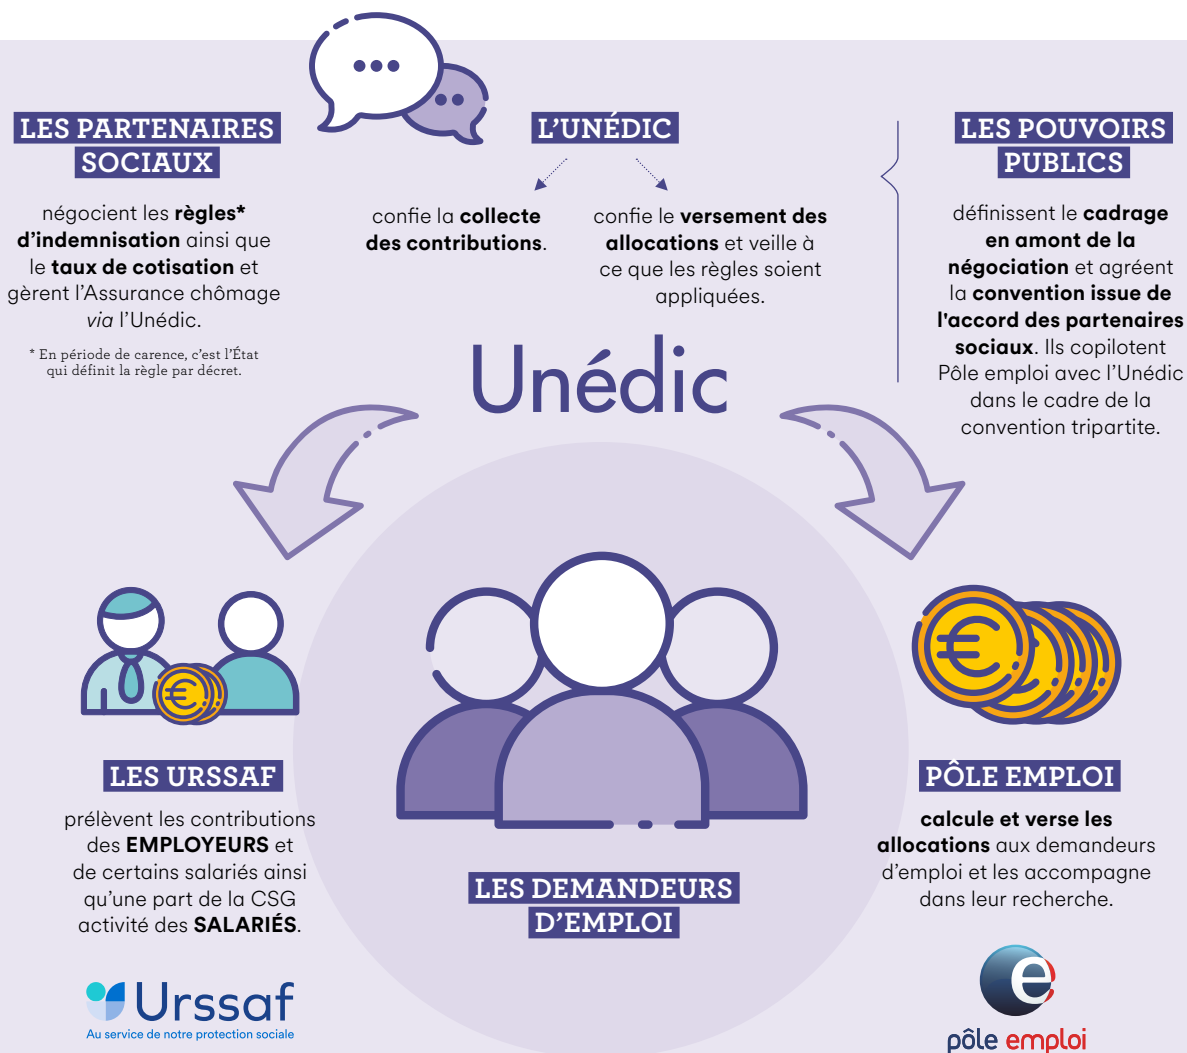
LES PARTENAIRES SOCIAUX

négocient les **règles*** **d'indemnisation** ainsi que le **taux de cotisation** et gèrent l'Assurance chômage *via* l'Unédic.

* En période de carence, c'est l'État qui définit la règle par décret.

L'UNÉDIC

confie la **collecte des contributions**.

confie le **versement des allocations** et veille à ce que les règles soient appliquées.

LES POUVOIRS PUBLICS

définissent le **cadrage en amont de la négociation** et agréent la **convention issue de l'accord des partenaires sociaux**. Ils copilotent Pôle emploi avec l'Unédic dans le cadre de la convention tripartite.

Unédic

LES URSSAF

prélèvent les contributions des **EMPLOYEURS** et de certains salariés ainsi qu'une part de la CSG activité des **SALARIÉS**.

LES DEMANDEURS D'EMPLOI

PÔLE EMPLOI

**calcule et verse les allocations** aux demandeurs d'emploi et les accompagne dans leur recherche.

Urssaf
Au service de notre protection sociale

pôle emploi